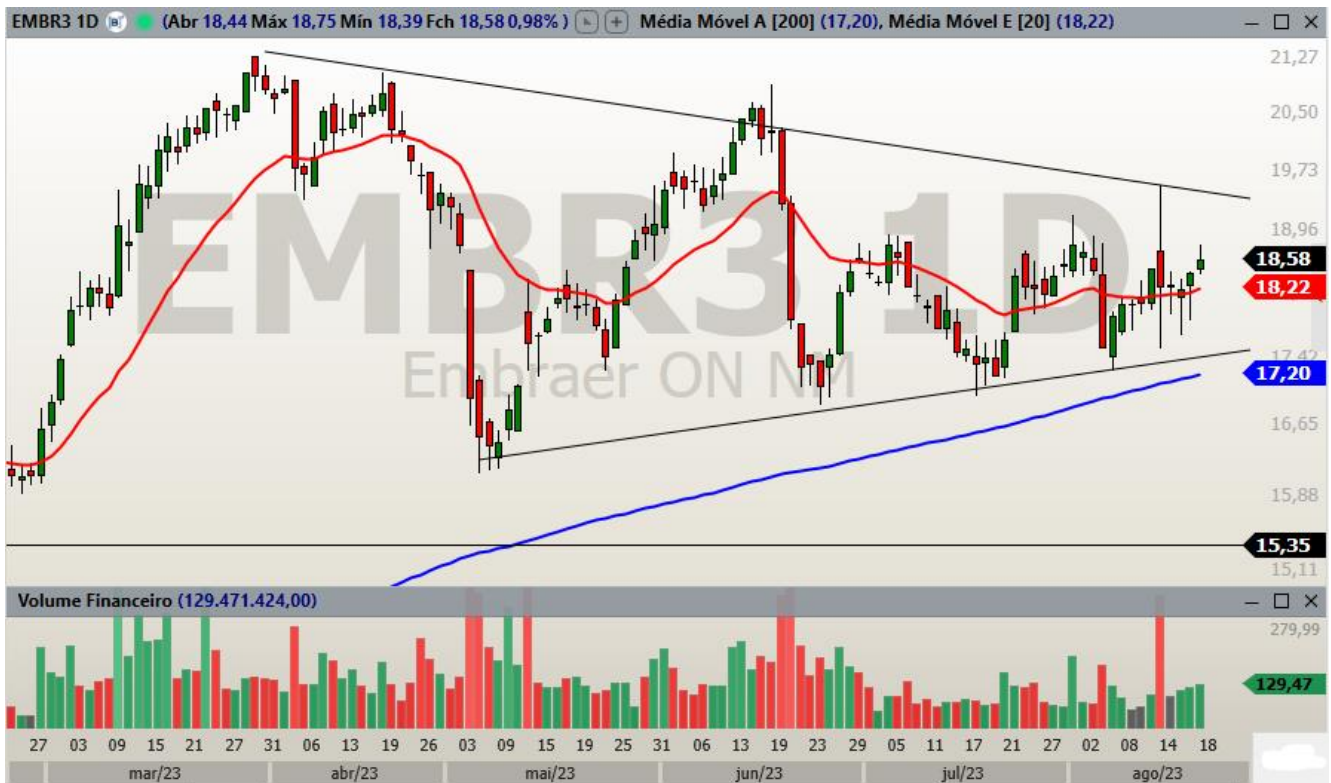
EMBR3 1D (Abr 18,44 Máx 18,75 Mín 18,39 Fch 18,58 0,98% ) Média Móvel A [200] (17,20), Média Móvel E [20] (18,22)

EMBR3 1D
Embraer ON NM

21,27
20,50
19,73
18,96
18,58
18,22
17,42
17,20
16,65
15,88
15,35
15,11

Volume Financeiro (129.471.424,00)

279,99
129,47

27 03 09 15 21 27 31 06 13 19 26 03 09 15 19 25 31 06 13 19 23 29 05 11 17 21 27 02 08 14 18

mar/23 abr/23 mai/23 jun/23 jul/23 ago/23